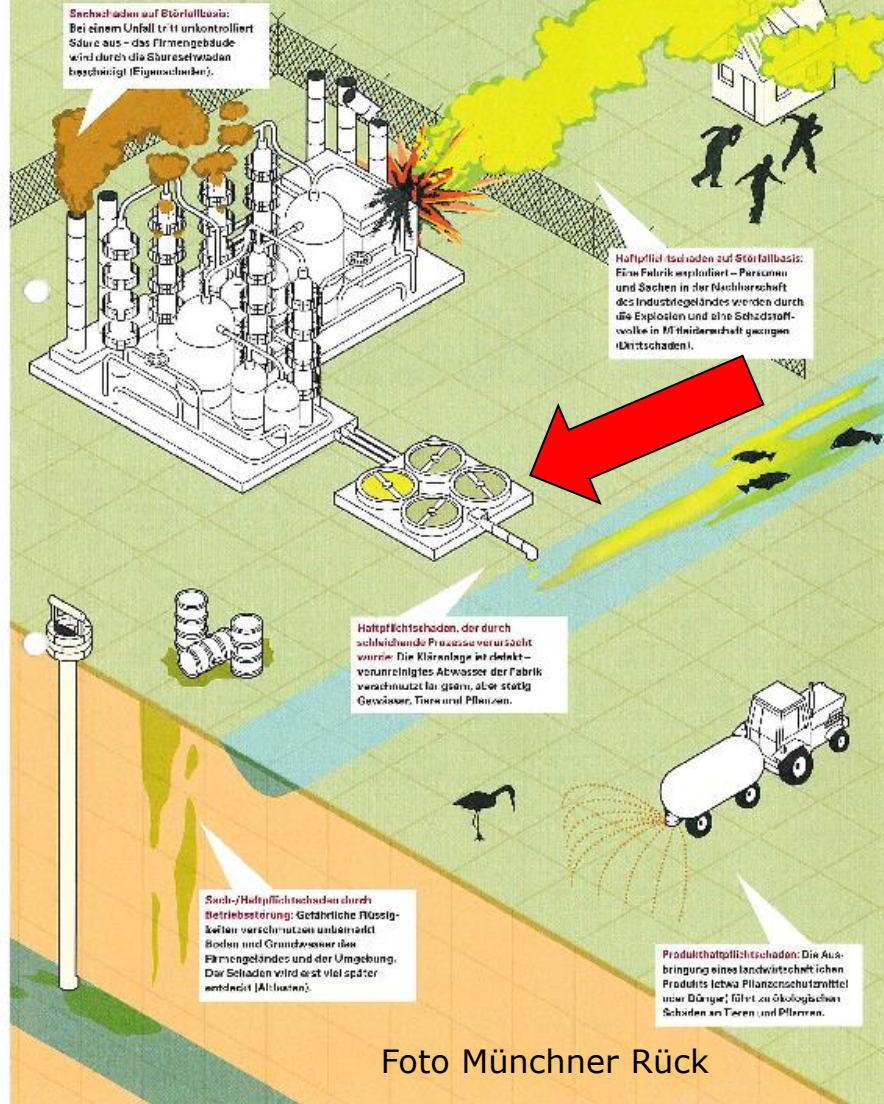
Sachschaden auf Störfallbasis: Bei einem Unfall tritt unkontrolliert Säure aus – das Firmengebäude wird durch die Säureschwaden beschädigt (Eigenschaden).

Haftpflichtschaden auf Störfallbasis: Eine Fabrik explodiert – Personen und Sachen in der Nachbarschaft des Industriegeländes werden durch die Explosion und eine Schadstoffwolke in Mitleidenschaft gezogen (Drittschaden).

Haftpflichtschaden, der durch schleichende Prozesse verursacht wurde: Die Kläranlage ist defekt – verunreinigtes Abwasser der Fabrik verschmutzt langsam, aber stetig Gewässer, Tiere und Pflanzen.

Sach-/Haftpflichtschaden durch Betriebsstörung: Gefährliche Flüssigkeiten verschmutzen unbemerkt Boden und Grundwasser des Firmengeländes und der Umgebung. Der Schaden wird erst viel später entdeckt (Altlasten).

Produkthaftpflichtschaden: Die Ausbringung eines landwirtschaftlichen Produkts (etwa Pflanzenschutzmittel oder Dünger) führt zu ökologischen Schäden an Tieren und Pflanzen.

Foto Münchner Rück